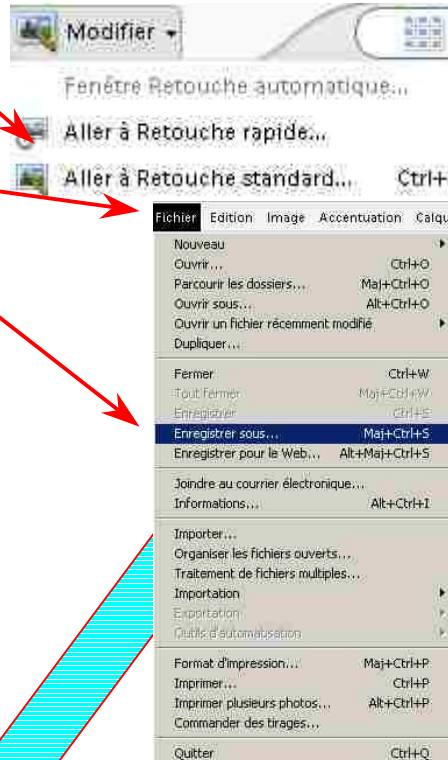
Modifier

Fenêtre Retouche automatique...

Aller à Retouche rapide...

Aller à Retouche standard... Ctrl+

Fichier Edition Image Accentuation Calqu

Nouveau
Ouvrir... Ctrl+O
Parcourir les dossiers... Maj+Ctrl+O
Ouvrir sous... Alt+Ctrl+O
Ouvrir un fichier récemment modifié
Dupliquer...

Fermer Ctrl+W
Tout fermer Maj+Ctrl+W
Enregistrer Ctrl+S
Enregistrer sous... Maj+Ctrl+S
Enregistrer pour le Web... Alt+Maj+Ctrl+S

Joindre au courrier électronique...
Informations... Alt+Ctrl+I

Importer...
Organiser les fichiers ouverts...
Traitement de fichiers multiples...
Importation
Exportation
Outils d'automatisation

Format d'impression... Maj+Ctrl+P
Imprimer... Ctrl+P
Imprimer plusieurs photos... Alt+Ctrl+P
Commander des tirages...

Quitter Ctrl+Q